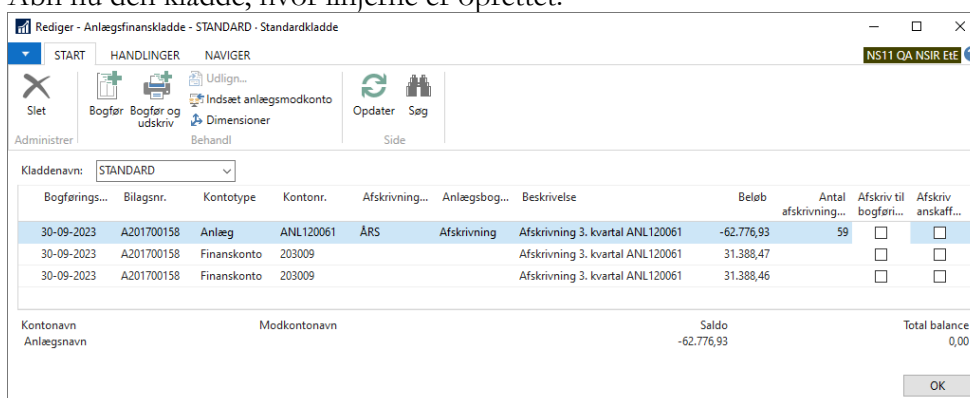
Åbn nu den kladde, hvor linjerne er oprettet.

Rediger - Anlægsfinanskladde - STANDARD - Standardkladde

START HANDLINGER NAVIGER

NS11 QA NSIR EtE

Slet
Administrer

Bogfør Bogfør og udskriv
Udlign...
Indsæt anlægsmodkonto
Dimensioner
Behandl

Opdater Søg
Side

Kladdenavn: STANDARD

| Bogførings... | Bilagsnr. | Kontotype | Kontonr. | Afskrivning... | Anlægsbog... | Beskrivelse | Beløb | Antal afskrivning... | Afskriv til bogføri... | Afskriv anskaff... |
|---|---|---|---|---|---|---|---|---|---|---|
| 30-09-2023 | A201700158 | Anlæg | ANL120061 | ÅRS | Afskrivning | Afskrivning 3. kvartal ANL120061 | -62.776,93 | 59 | ☐ | ☐ |
| 30-09-2023 | A201700158 | Finanskonto | 203009 | | | Afskrivning 3. kvartal ANL120061 | 31.388,47 | | ☐ | ☐ |
| 30-09-2023 | A201700158 | Finanskonto | 203009 | | | Afskrivning 3. kvartal ANL120061 | 31.388,46 | | ☐ | ☐ |

Kontonavn
Anlægsnavn

Modkontonavn

Saldo
-62.776,93

Total balance
0,00

OK